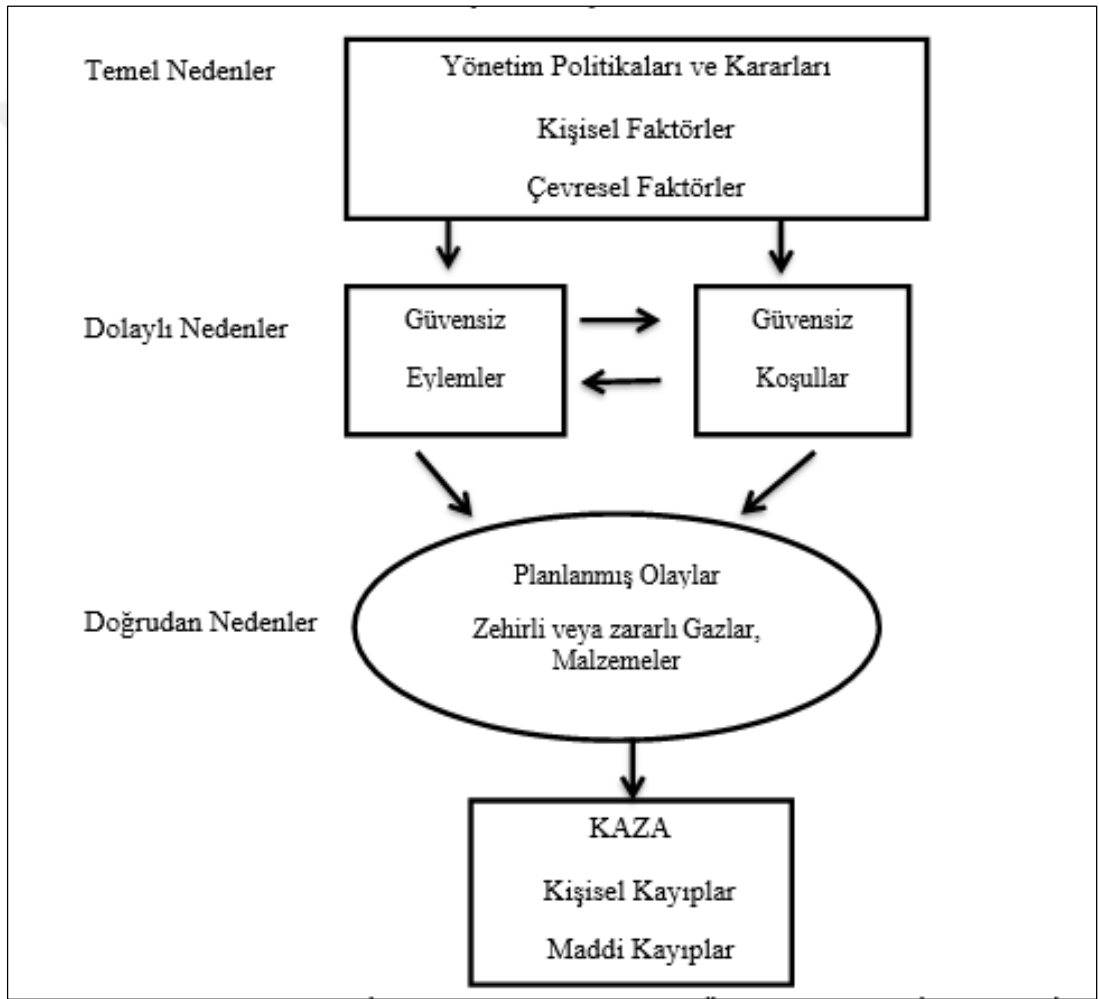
Temel Nedenler

Yönetim Politikaları ve Kararları

Kişisel Faktörler

Çevresel Faktörler

Dolaylı Nedenler

Güvensiz

Eylemler

Güvensiz

Koşullar

Doğrudan Nedenler

Planlanmış Olaylar

Zehirli veya zararlı Gazlar, Malzemeler

KAZA

Kişisel Kayıplar

Maddi Kayıplar